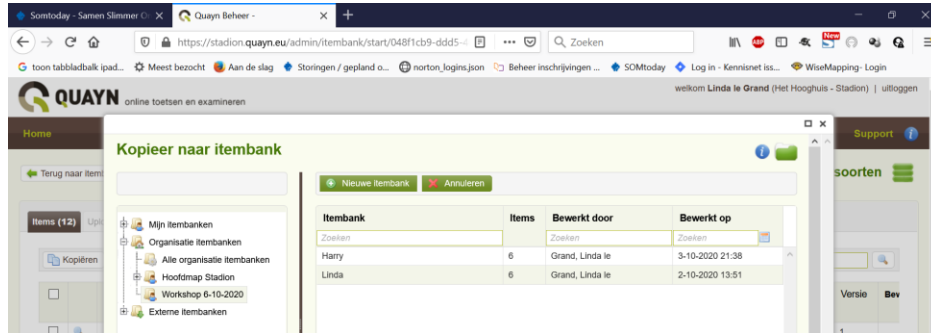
Somtoday - Samen Slimmer On × Quayn Beheer - × +

https://stadion.quayn.eu/admin/itembank/start/048f1cb9-ddd5-

Zoeken

toon tabbladbalk ipad... Meest bezocht Aan de slag Storingen / gepland o... norton_logins.json Beheer inschrijvingen ... SOMtoday Log in - Kennisnet iss... WiseMapping- Login

QUAYN online toetsen en examineren

welkom Linda le Grand (Het Hooghuis - Stadion) | uitloggen

Home

Support

Terug naar item

soorten

Items (12) Upl

Kopiëren

Versie Bev

Kopieer naar itembank

Nieuwe itembank Annuleren

Mijn itembanken
Organisatie itembanken
Alle organisatie itembanken
Hoofdmap Stadion
Workshop 6-10-2020
Externe itembanken

| Itembank | Items | Bewerkt door | Bewerkt op |
|---|---|---|---|
| Zoeken | | Zoeken | Zoeken |
| Harry | 6 | Grand, Linda le | 3-10-2020 21:38 |
| Linda | 6 | Grand, Linda le | 2-10-2020 13:51 |